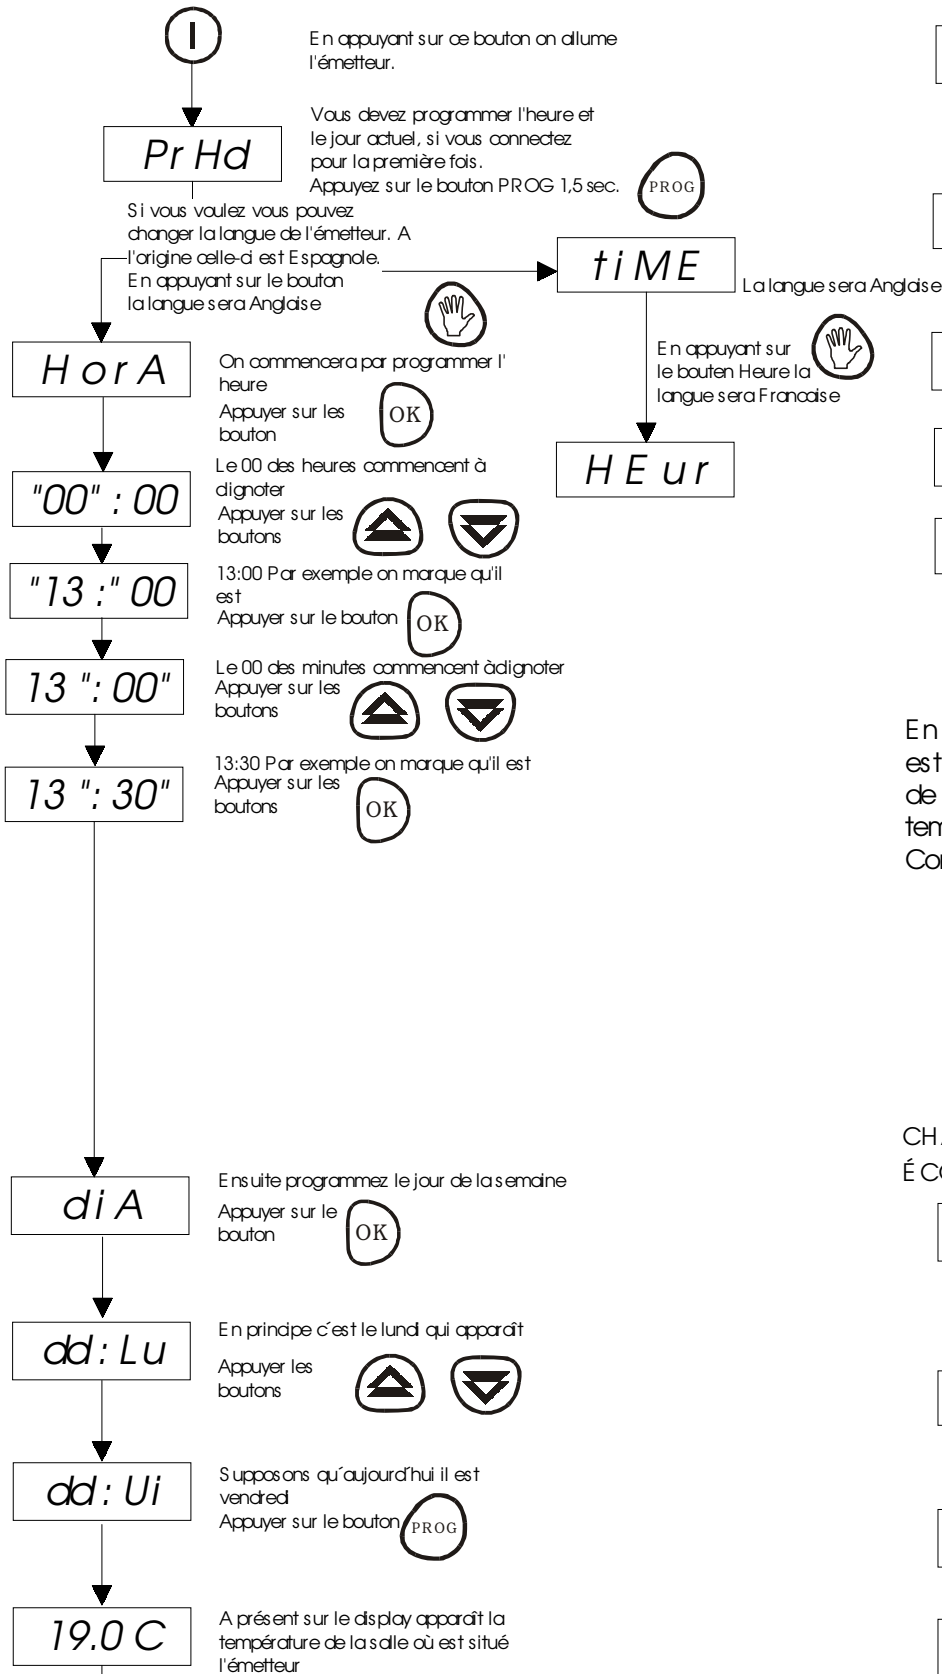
I

En appuyant sur ce bouton on allume l'émetteur.

Pr Hd

Vous devez programmer l'heure et le jour actuel, si vous connectez pour la première fois.
Appuyez sur le bouton PROG 1,5 sec.

PROG

Si vous voulez vous pouvez changer la langue de l'émetteur. A l'origine celle-ci est Espagnole.
En appuyant sur le bouton la langue sera Anglaise

tiME

La langue sera Anglaise

H or A

On commencera par programmer l' heure
Appuyer sur les bouton

OK

En appuyant sur le bouten Heure la langue sera Francaise

H E ur

"00" : 00

Le 00 des heures commencent à clignoter
Appuyer sur les boutons

"13 :" 00

13:00 Par exemple on marque qu'il est
Appuyer sur le bouton

OK

13 ": 00"

Le 00 des minutes commencent àclignoter
Appuyer sur les boutons

13 ": 30"

13:30 Par exemple on marque qu'il est
Appuyer sur les boutons

OK

En
est
de
tem
Co

CH
É CO

di A

Ensuite programmez le jour de la semaine
Appuyer sur le bouton

OK

dd : Lu

En principe c´est le lundi qui apparaît
Appuyer les boutons

dd : Ui

Supposons qu´aujourd'hui il est vendredi
Appuyer sur le bouton

PROG

19.0 C

A présent sur le display apparaît la température de la salle où est situé l'émetteur